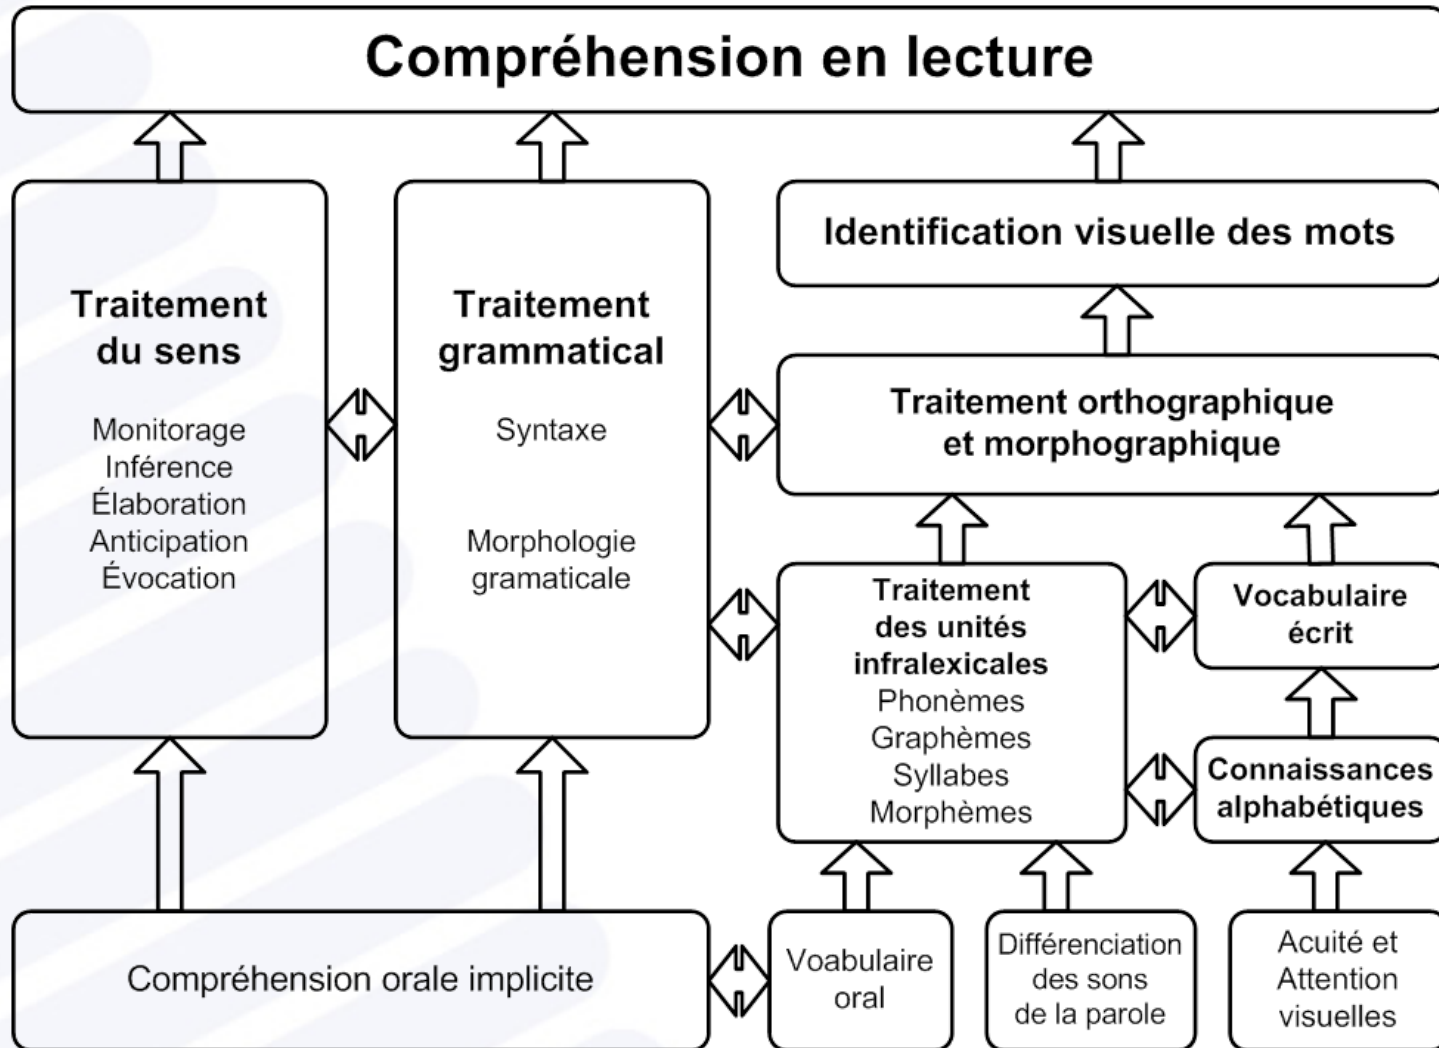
Compréhension en lecture

Traitement du sens

Monitorage
Inférence
Élaboration
Anticipation
Évocation

Traitement grammatical

Syntaxe

Morphologie gramaticale

Identification visuelle des mots

Traitement orthographique et morphographique

Traitement des unités infralexicales
Phonèmes
Graphèmes
Syllabes
Morphèmes

Vocabulaire écrit

Connaissances alphabétiques

Compréhension orale implicite

Voabulaire oral

Différenciation des sons de la parole

Acuité et Attention visuelles